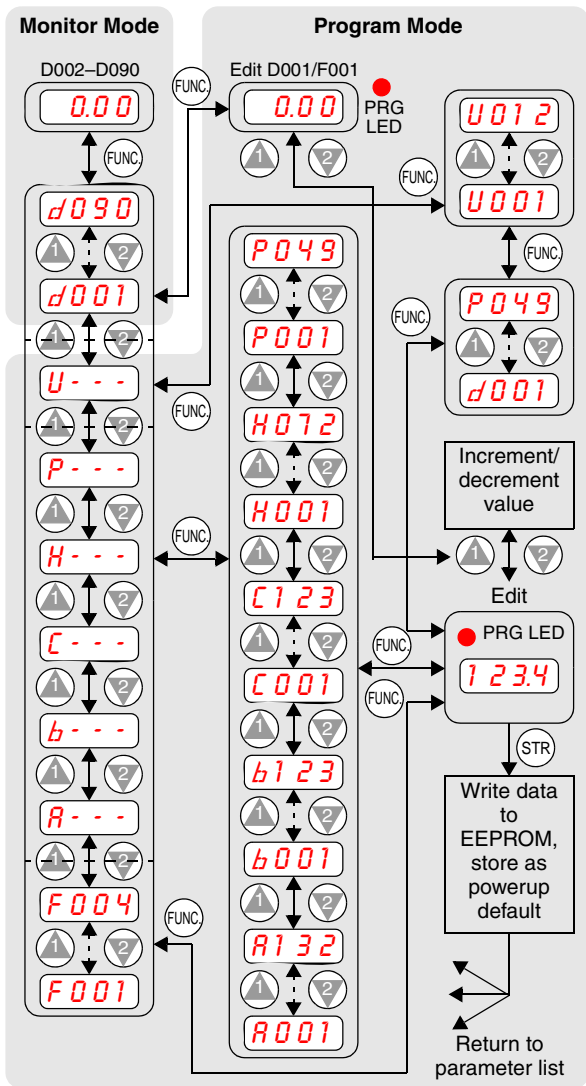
Monitor Mode

Program Mode

D002–D090

0.00

FUNC.

Edit D001/F001

0.00

PRG LED

1 2

FUNC.

U012

1 2

U001

FUNC.

d090

1 2

d001

1 2

U - - -

FUNC.

1 2

P - - -

1 2

H - - -

1 2

C - - -

1 2

b - - -

1 2

A - - -

1 2

F004

1 2

F001

FUNC.

P049

1 2

P001

1 2

H072

1 2

H001

1 2

C123

1 2

C001

1 2

b123

1 2

b001

1 2

A132

1 2

A001

FUNC.

P049

1 2

d001

Increment/ decrement value

1 2

Edit

FUNC.

PRG LED

123.4

FUNC.

STR

Write data to EEPROM, store as powerup default

Return to parameter list